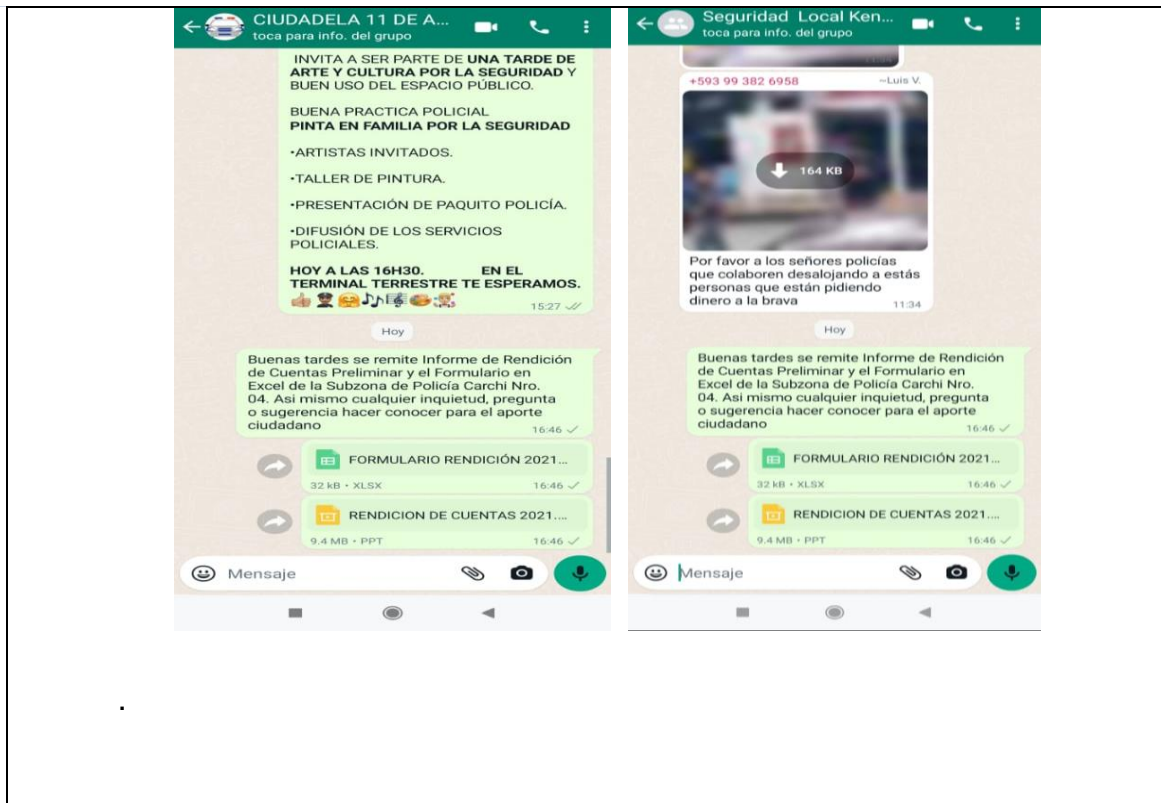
CIUDADELA 11 DE A...
toca para info. del grupo

INVITA A SER PARTE DE UNA TARDE DE ARTE Y CULTURA POR LA SEGURIDAD Y BUEN USO DEL ESPACIO PÚBLICO.

BUENA PRACTICA POLICIAL
PINTA EN FAMILIA POR LA SEGURIDAD

•ARTISTAS INVITADOS.

•TALLER DE PINTURA.

•PRESENTACIÓN DE PAQUITO POLICÍA.

•DIFUSIÓN DE LOS SERVICIOS POLICIALES.

HOY A LAS 16H30. EN EL TERMINAL TERRESTRE TE ESPERAMOS.
15:27

Hoy

Buenas tardes se remite Informe de Rendición de Cuentas Preliminar y el Formulario en Excel de la Subzona de Policía Carchi Nro. 04. Asi mismo cualquier inquietud, pregunta o sugerencia hacer conocer para el aporte ciudadano
16:46

FORMULARIO RENDICIÓN 2021...
32 kB • XLSX 16:46

RENDICION DE CUENTAS 2021....
9.4 MB • PPT 16:46

Mensaje

Seguridad Local Ken...
toca para info. del grupo

+593 99 382 6958 ~Luis V.

164 KB

Por favor a los señores policías que colaboren desalojando a estás personas que están pidiendo dinero a la brava
11:34

Hoy

Buenas tardes se remite Informe de Rendición de Cuentas Preliminar y el Formulario en Excel de la Subzona de Policía Carchi Nro. 04. Asi mismo cualquier inquietud, pregunta o sugerencia hacer conocer para el aporte ciudadano
16:46

FORMULARIO RENDICIÓN 2021...
32 kB • XLSX 16:46

RENDICION DE CUENTAS 2021....
9.4 MB • PPT 16:46

Mensaje

.